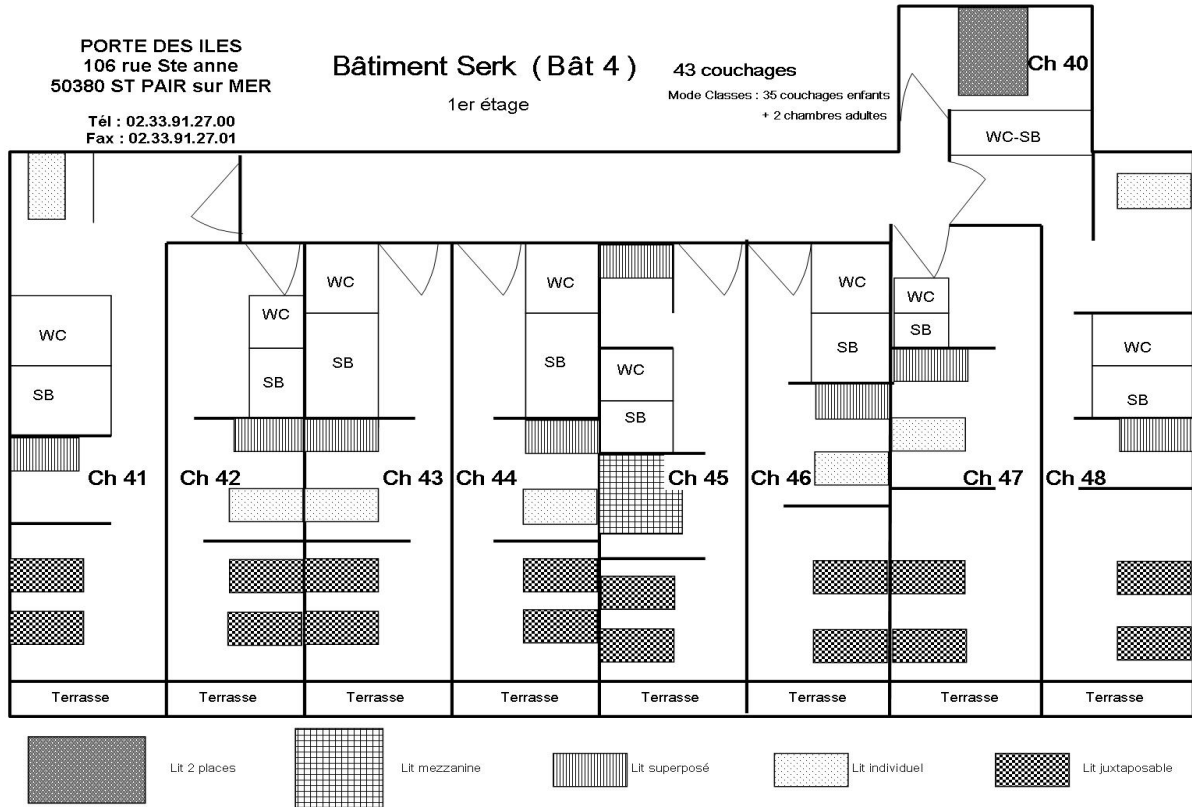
PORTE DES ILES
106 rue Ste anne
50380 ST PAIR sur MER

Tél : 02.33.91.27.00
Fax : 02.33.91.27.01

Bâtiment Serk ( Bât 4 )

1er étage

43 couchages

Mode Classes : 35 couchages enfants
+ 2 chambres adultes

Ch 40

WC-SB

WC
SB

WC
SB

WC
SB

WC
SB

WC
SB

WC
SB

WC
SB

WC
SB

Ch 41
Ch 42
Ch 43
Ch 44
Ch 45
Ch 46
Ch 47
Ch 48

Terrasse
Terrasse
Terrasse
Terrasse
Terrasse
Terrasse
Terrasse
Terrasse

Lit 2 places
Lit mezzanine
Lit superposé
Lit individuel
Lit juxtaposable